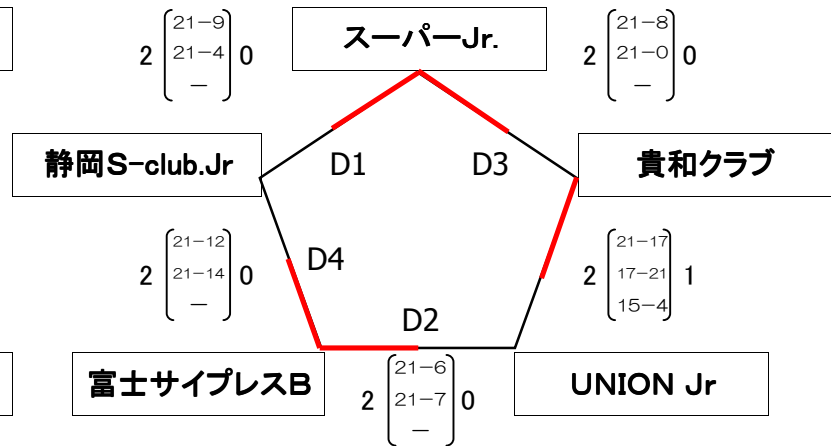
スーパーJr.

2 $\begin{pmatrix} 21-9 \\ 21-4 \\ - \end{pmatrix}$ 0

2 $\begin{pmatrix} 21-8 \\ 21-0 \\ - \end{pmatrix}$ 0

静岡S-club.Jr

D1

D3

貴和クラブ

2 $\begin{pmatrix} 21-12 \\ 21-14 \\ - \end{pmatrix}$ 0

D4

2 $\begin{pmatrix} 21-17 \\ 17-21 \\ 15-4 \end{pmatrix}$ 1

D2

富士サイプレスB

2 $\begin{pmatrix} 21-6 \\ 21-7 \\ - \end{pmatrix}$ 0

UNION Jr